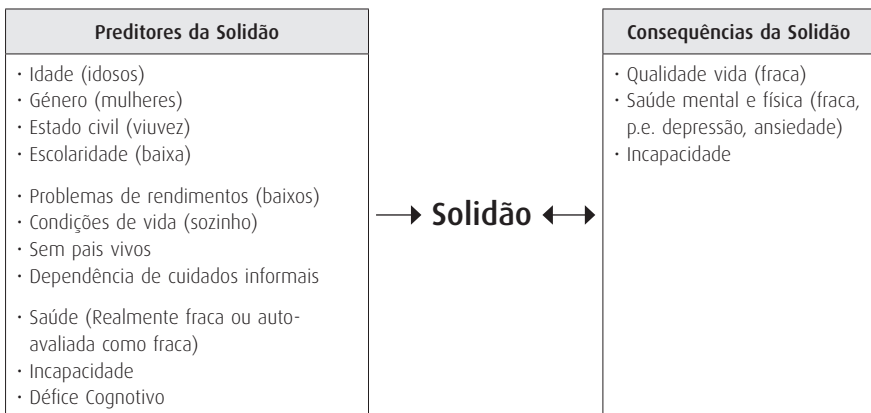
Preditores da Solidão

· Idade (idosos)
· Género (mulheres)
· Estado civil (viuvez)
· Escolaridade (baixa)

· Problemas de rendimentos (baixos)
· Condições de vida (sozinho)
· Sem pais vivos
· Dependência de cuidados informais

· Saúde (Realmente fraca ou autoavaliada como fraca)
· Incapacidade
· Défice Cognotivo

Solidão

Consequências da Solidão

· Qualidade vida (fraca)
· Saúde mental e física (fraca, p.e. depressão, ansiedade)
· Incapacidade